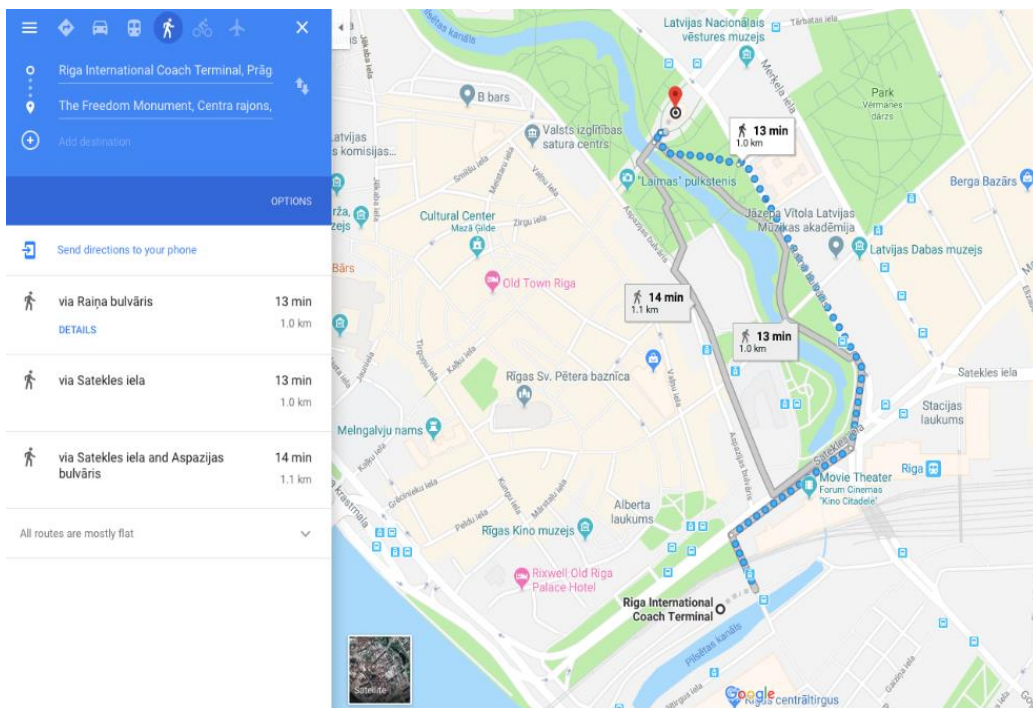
Riga International Coach Terminal, Prāg

The Freedom Monument, Centra rajons,

Add destination

OPTIONS

Send directions to your phone

via Raiņa bulvāris
DETAILS
13 min
1.0 km

via Satekles iela
13 min
1.0 km

via Satekles iela and Aspazijas bulvāris
14 min
1.1 km

All routes are mostly flat

Latvijas Nacionālais vēstures muzejs
Tērbatas iel
B bars
Valsts izglītības satura centrs
13 min
1.0 km
Park
Vērmanes dārzs
Latvijas komisijas...
'Laimas' pulkstenis
Berga Bazārs
Cultural Center
Mazā Ģilde
Jāzepa Vītola Latvijas Mūzikas akadēmija
Latvijas Dabas muzejs
Bārs
Old Town Riga
14 min
1.1 km
13 min
1.0 km
Rīgas Sv. Pētera baznīca
Satekles iela
Stacijas laukums
Melngalvju nams
Riga
Movie Theater
Forum Cinemas "Kino Citadele"
Alberta laukums
Rīgas Kino muzejs
Rixwell Old Riga Palace Hotel
Riga International Coach Terminal
Pilsētas kanāls
Satellite
Google
centrāltirgus
Merķeļa iela
Smilšu iela
Zirgu iela
Aspazijas bulvāris
Kaļķu iela
Vaļņu iela
Grēcinieku iela
Peldu iela
Mārstaļu iela
Kungu iela
Jauniela
Tirgoņu iela